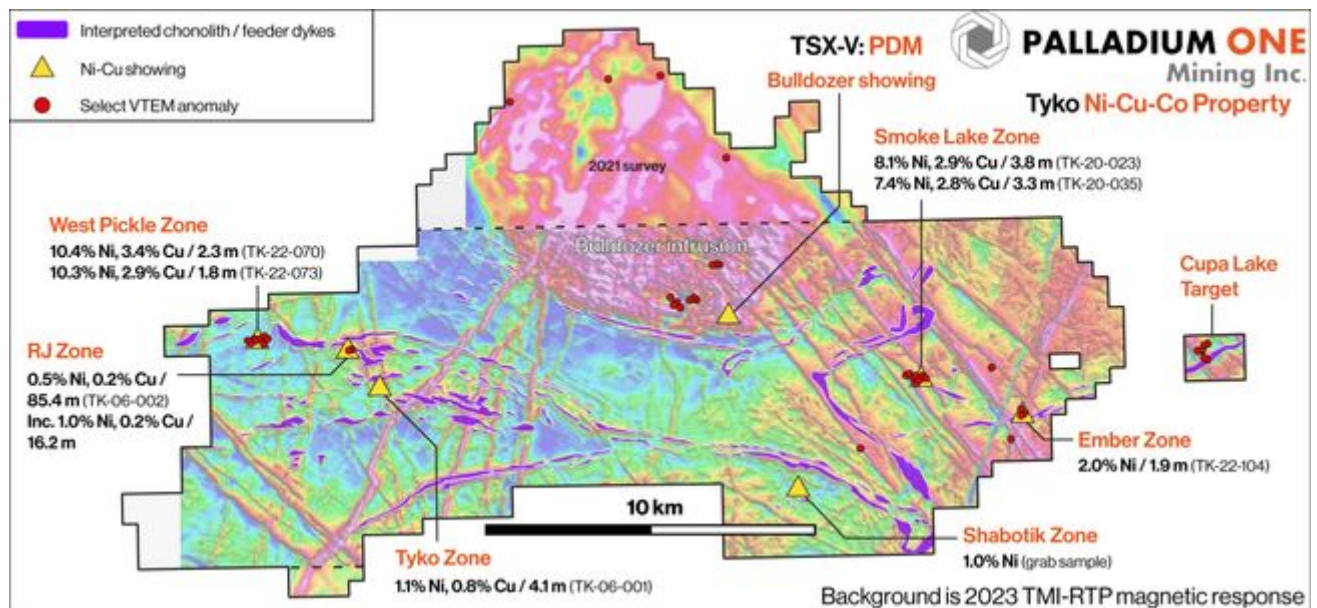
Interpreted chonolith / feeder dykes
Ni-Cu showing
Select VTEM anomaly

TSX-V: PDM

PALLADIUM ONE
Mining Inc.

Tyko Ni-Cu-Co Property

Bulldozer showing

2021 survey

Smoke Lake Zone
8.1% Ni, 2.9% Cu / 3.8 m (TK-20-023)
7.4% Ni, 2.8% Cu / 3.3 m (TK-20-035)

West Pickle Zone
10.4% Ni, 3.4% Cu / 2.3 m (TK-22-070)
10.3% Ni, 2.9% Cu / 1.8 m (TK-22-073)

Bulldozer intrusion

Cupa Lake Target

RJ Zone
0.5% Ni, 0.2% Cu / 85.4 m (TK-06-002)
Inc. 1.0% Ni, 0.2% Cu / 16.2 m

Ember Zone
2.0% Ni / 1.9 m (TK-22-104)

10 km

Shabotik Zone
1.0% Ni (grab sample)

Tyko Zone
1.1% Ni, 0.8% Cu / 4.1 m (TK-06-001)

Background is 2023 TMI-RTP magnetic response